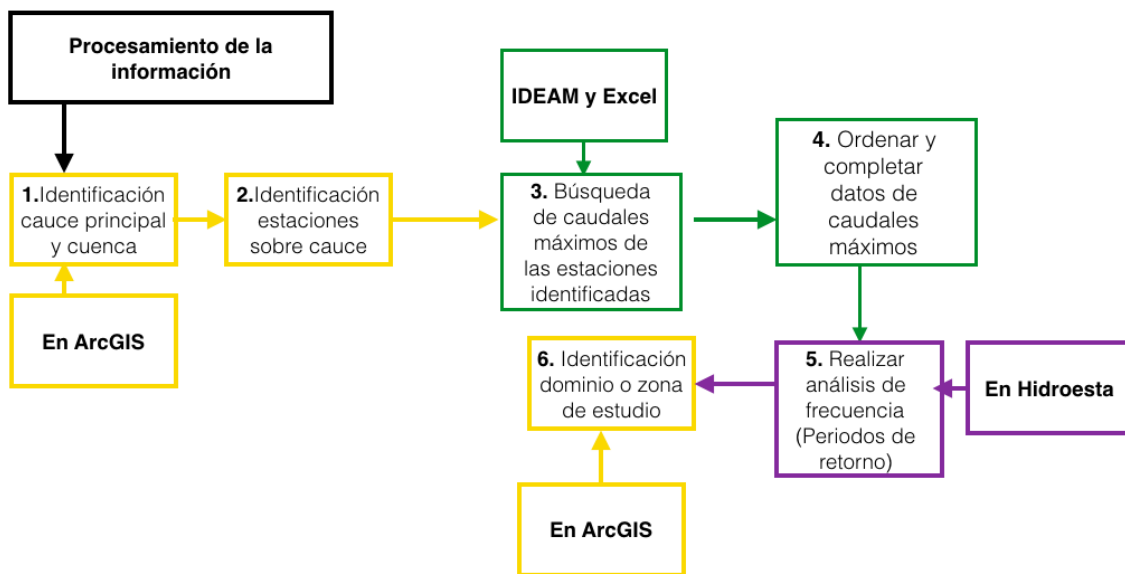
Procesamiento de la información

1.Identificación cauce principal y cuenca

En ArcGIS

2.Identificación estaciones sobre cauce

IDEAM y Excel

3. Búsqueda de caudales máximos de las estaciones identificadas

4. Ordenar y completar datos de caudales máximos

5. Realizar análisis de frecuencia (Periodos de retorno)

En Hidroesta

6. Identificación dominio o zona de estudio

En ArcGIS